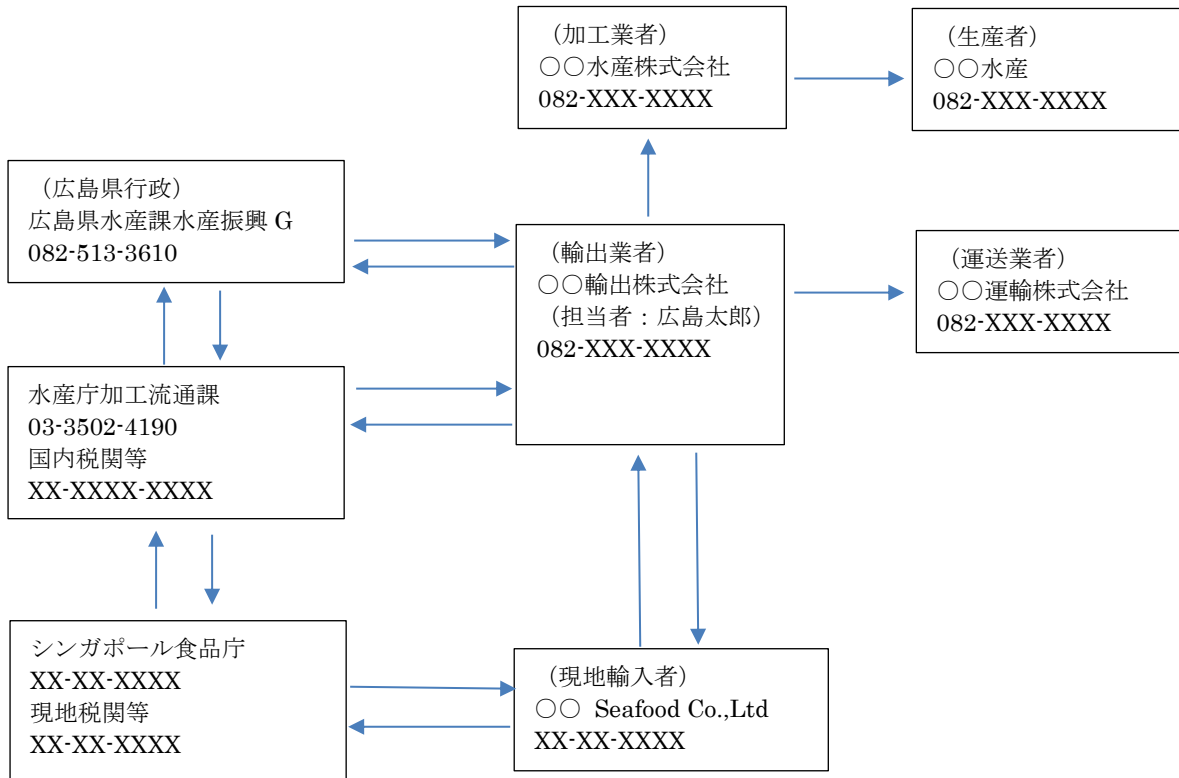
（加工業者）
○○水産株式会社
082-XXX-XXXX

（生産者）
○○水産
082-XXX-XXXX

（広島県行政）
広島県水産課水産振興 G
082-513-3610

（輸出業者）
○○輸出株式会社
（担当者：広島太郎）
082-XXX-XXXX

（運送業者）
○○運輸株式会社
082-XXX-XXXX

水産庁加工流通課
03-3502-4190
国内税関等
XX-XXXX-XXXX

シンガポール食品庁
XX-XX-XXXX
現地税関等
XX-XX-XXXX

（現地輸入者）
○○ Seafood Co.,Ltd
XX-XX-XXXX